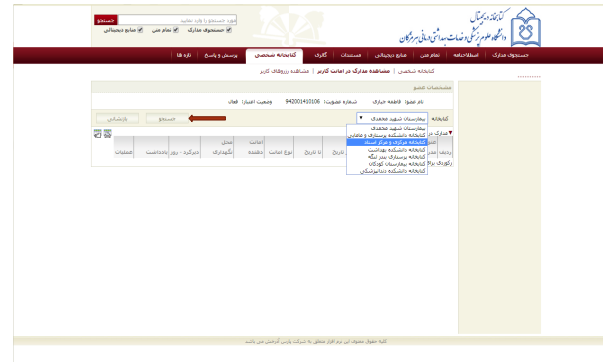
کتابخانه دیجیتال
دانشگاه علوم پزشکی و خدمات بهداشتی درمانی هرمزگان

عبارت جستجو را وارد نمایید
جستجو
جستجوی مدارک
تمام متن
منابع دیجیتالی

جستجوی مدارک | اطلاع‌رسانی | تمام متن | منابع دیجیتالی | مستندات | گالری | کتابخانه شخصی | پرسش و پاسخ | تازه ها

کتابخانه شخصی | مشاهده مدارک در امانت کاربر | مشاهده رزروهای کاربر

مشخصات عضو

نام عضو: فاطمه جباری شماره عضویت: 94001410106 وضعیت اعتبار: فعال

کتابخانه
بیمارستان شهید محمدی
جستجو
بازنشانی

مدارک
بیمارستان شهید محمدی
کتابخانه دانشکده پرستاری و مامایی
کتابخانه مرکزی و مرکز اسناد
کتابخانه دانشکده بهداشت
کتابخانه پرستاری بندرلنگه
کتابخانه بیمارستان کودکان
کتابخانه دانشکده دندانپزشکی

ردیف
رکوردی پیدا
تاریخ
تا تاریخ
نوع امانت
امانت دهنده
محل نگهداری
دیرکرد - روز
یادداشت
عملیات

کلیه حقوق محفوظ است